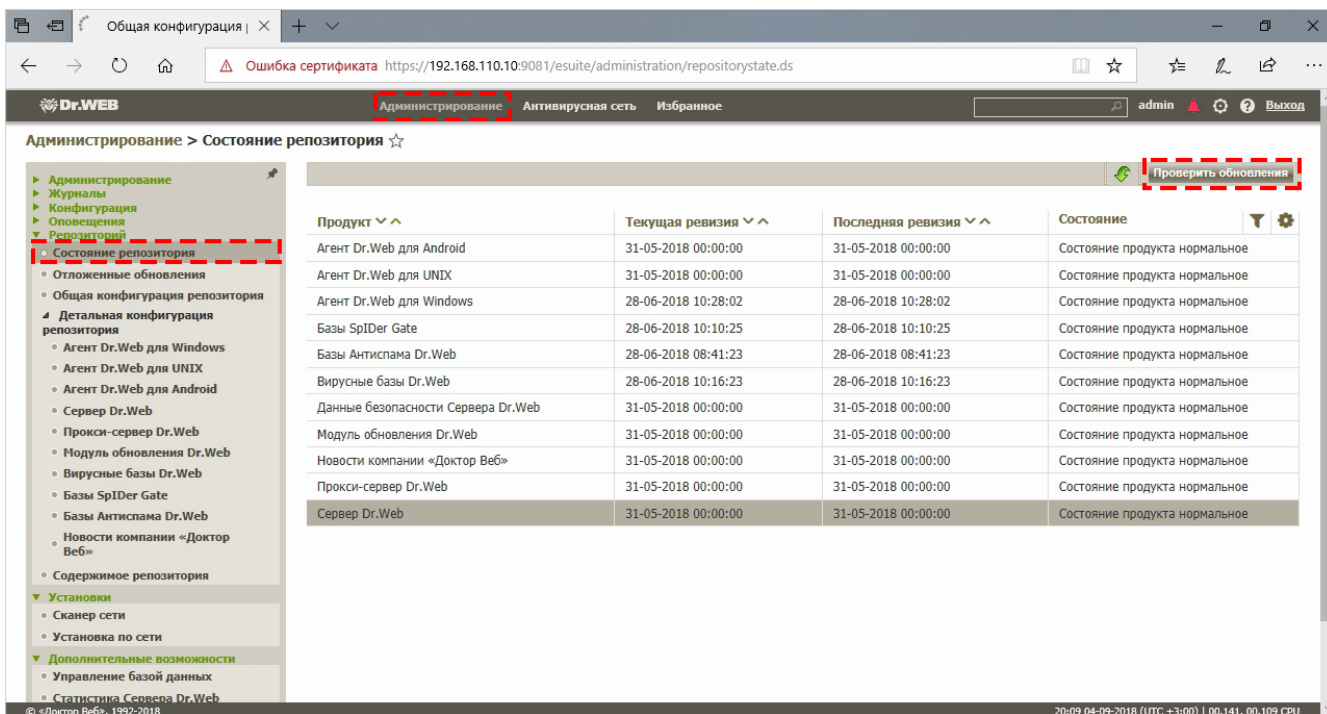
Общая конфигурация | ×   +

Ошибка сертификата https://192.168.110.10:9081/esuite/administration/repositorystate.ds

Dr.WEB   Администрирование   Антивирусная сеть   Избранное   admin   Выход

Администрирование > Состояние репозитория ☆

▸ Администрирование
▸ Журналы
▸ Конфигурация
▸ Оповещения
▾ Репозиторий
• Состояние репозитория
• Отложенные обновления
• Общая конфигурация репозитория
◢ Детальная конфигурация репозитория
• Агент Dr.Web для Windows
• Агент Dr.Web для UNIX
• Агент Dr.Web для Android
• Сервер Dr.Web
• Прокси-сервер Dr.Web
• Модуль обновления Dr.Web
• Вирусные базы Dr.Web
• Базы SpIDer Gate
• Базы Антиспама Dr.Web
• Новости компании «Доктор Веб»
• Содержимое репозитория
▾ Установки
• Сканер сети
• Установка по сети
▾ Дополнительные возможности
• Управление базой данных
• Статистика Сервера Dr.Web

Проверить обновления

| Продукт | Текущая ревизия | Последняя ревизия | Состояние |
|---|---|---|---|
| Агент Dr.Web для Android | 31-05-2018 00:00:00 | 31-05-2018 00:00:00 | Состояние продукта нормальное |
| Агент Dr.Web для UNIX | 31-05-2018 00:00:00 | 31-05-2018 00:00:00 | Состояние продукта нормальное |
| Агент Dr.Web для Windows | 28-06-2018 10:28:02 | 28-06-2018 10:28:02 | Состояние продукта нормальное |
| Базы SpIDer Gate | 28-06-2018 10:10:25 | 28-06-2018 10:10:25 | Состояние продукта нормальное |
| Базы Антиспама Dr.Web | 28-06-2018 08:41:23 | 28-06-2018 08:41:23 | Состояние продукта нормальное |
| Вирусные базы Dr.Web | 28-06-2018 10:16:23 | 28-06-2018 10:16:23 | Состояние продукта нормальное |
| Данные безопасности Сервера Dr.Web | 31-05-2018 00:00:00 | 31-05-2018 00:00:00 | Состояние продукта нормальное |
| Модуль обновления Dr.Web | 31-05-2018 00:00:00 | 31-05-2018 00:00:00 | Состояние продукта нормальное |
| Новости компании «Доктор Веб» | 31-05-2018 00:00:00 | 31-05-2018 00:00:00 | Состояние продукта нормальное |
| Прокси-сервер Dr.Web | 31-05-2018 00:00:00 | 31-05-2018 00:00:00 | Состояние продукта нормальное |
| Сервер Dr.Web | 31-05-2018 00:00:00 | 31-05-2018 00:00:00 | Состояние продукта нормальное |

© «Доктор Веб», 1992-2018   20:09 04-09-2018 (UTC +3:00) | 00.141, 00.109 CPU